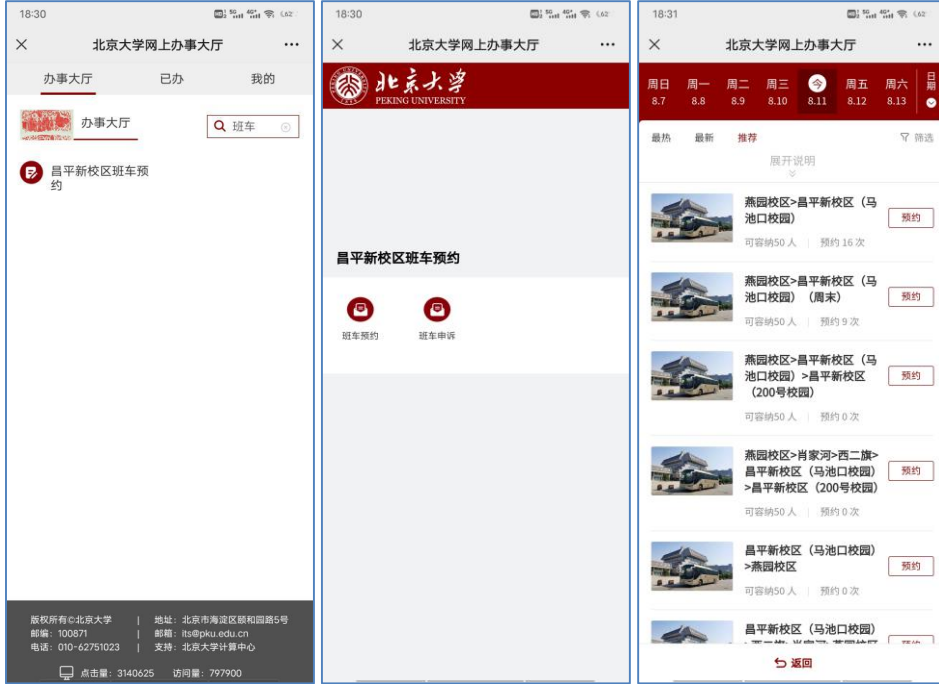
18:30

×
北京大学网上办事大厅
···

办事大厅
已办
我的

办事大厅
班车

昌平新校区班车预约

版权所有©北京大学 | 地址：北京市海淀区颐和园路5号
邮编：100871 | 邮箱：its@pku.edu.cn
电话：010-62751023 | 支持：北京大学计算中心

点击量：3140625 访问量：797900

18:30

×
北京大学网上办事大厅
···

北京大学
PEKING UNIVERSITY

昌平新校区班车预约

班车预约
班车申诉

18:31

×
北京大学网上办事大厅
···

| 周日 8.7 | 周一 8.8 | 周二 8.9 | 周三 8.10 | 今 8.11 | 周五 8.12 | 周六 8.13 | 日期 |
|---|---|---|---|---|---|---|---|

最热
最新
推荐
筛选

展开说明

燕园校区>昌平新校区（马池口校园）
可容纳50人 | 预约16次
预约

燕园校区>昌平新校区（马池口校园）（周末）
可容纳50人 | 预约9次
预约

燕园校区>昌平新校区（马池口校园）>昌平新校区（200号校园）
可容纳50人 | 预约0次
预约

燕园校区>肖家河>西二旗>昌平新校区（马池口校园）>昌平新校区（200号校园）
可容纳50人 | 预约0次
预约

昌平新校区（马池口校园）>燕园校区
可容纳50人 | 预约0次
预约

昌平新校区（马池口校园）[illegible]
预约

返回